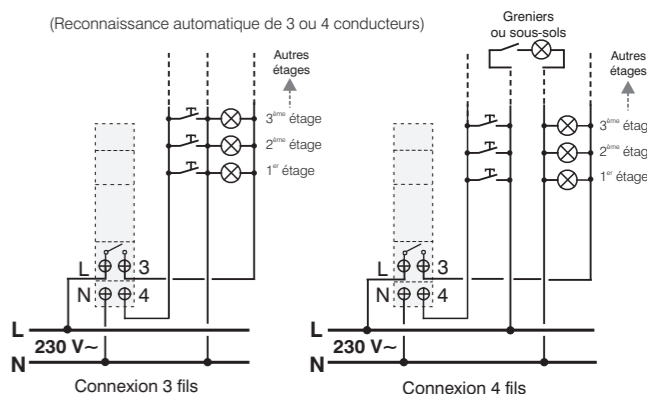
(Reconnaissance automatique de 3 ou 4 conducteurs)

Autres étages

3$^{ème}$ étage

2$^{ème}$ étage

1$^{er}$ étage

L 3

N 4

L

230 V~

N

Connexion 3 fils

Greniers ou sous-sols

Autres étages

3$^{ème}$ étage

2$^{ème}$ étage

1$^{er}$ étage

L 3

N 4

L

230 V~

N

Connexion 4 fils